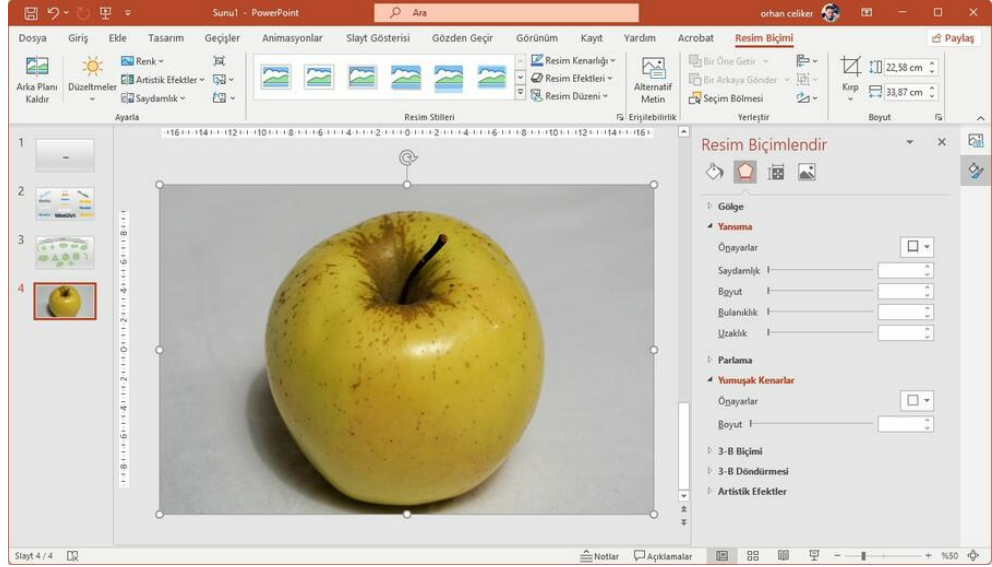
Sunu1 - PowerPoint
Ara
orhan celiker

Dosya Giriş Ekle Tasarım Geçişler Animasyonlar Slayt Gösterisi Gözden Geçir Görünüm Kayıt Yardım Acrobat Resim Biçimi
Paylaş

Arka Planı Kaldır
Düzeltmeler
Renk
Artistik Efektler
Saydamlık
Ayarla
Resim Stilleri
Resim Kenarlığı
Resim Efektleri
Resim Düzeni
Alternatif Metin
Erişilebilirlik
Bir Öne Getir
Bir Arkaya Gönder
Seçim Bölmesi
Yerleştir
Kırp
22,58 cm
33,87 cm
Boyut

1
2
3
4

Resim Biçimlendir

Gölge
Yansıma
Önayarlar
Saydamlık
Boyut
Bulanıklık
Uzaklık
Parlama
Yumuşak Kenarlar
Önayarlar
Boyut
3-B Biçimi
3-B Döndürmesi
Artistik Efektler

Slayt 4 / 4
Notlar
Açıklamalar
%50